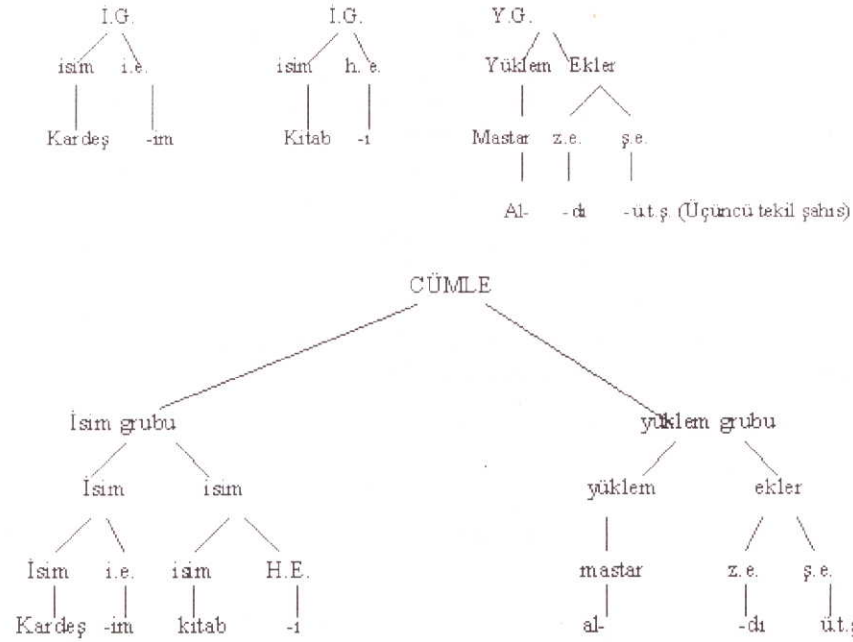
I.G.
isim i.e.
Kardeş -im

I.G.
isim h.e.
Kitab -ı

Y.G.
Yüklem Ekler
Mastar z.e. ş.e.
Al- -dı -ü.t.ş. (Üçüncü tekil şahıs)

CÜMLE

İsim grubu
İsim isim
İsim i.e. isim H.E.
Kardeş -im kitab -ı

yüklem grubu
yüklem ekler
mastar z.e. ş.e.
al- -dı ü.t.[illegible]